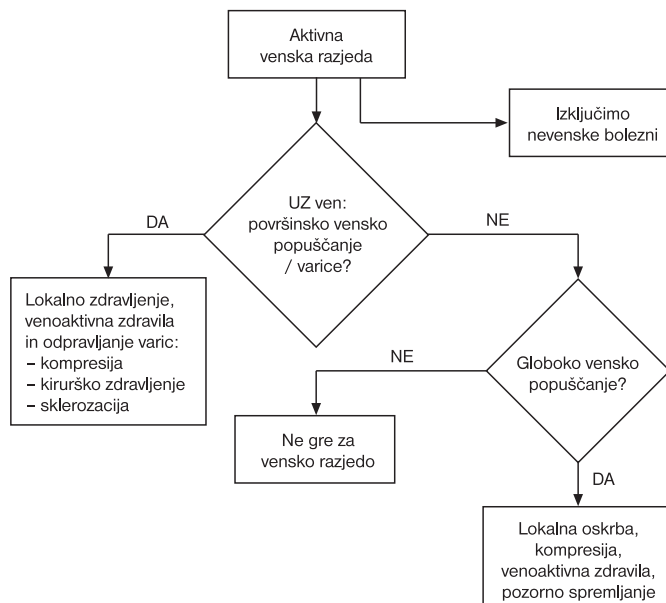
Aktivna venska razjeda

Izključimo nevenske bolezni

UZ ven: površinsko vensko popuščanje / varice?

DA

NE

Lokalno zdravljenje, venoaktivna zdravila in odpravljanje varic:
- kompresija
- kirurško zdravljenje
- sklerozacija

Globoko vensko popuščanje?

NE

Ne gre za vensko razjedo

DA

Lokalna oskrba, kompresija, venoaktivna zdravila, pozorno spremljanje